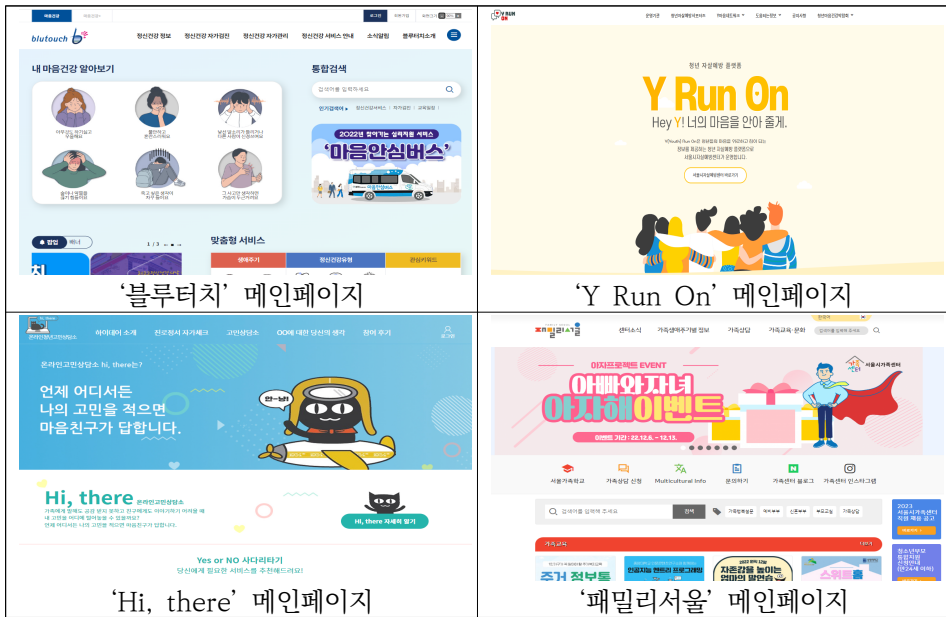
blutouch
정신건강 정보 | 정신건강 자가검진 | 정신건강 자가관리 | 정신건강 서비스 안내 | 소식알림 | 블루터치소개
내 마음건강 알아보기
통합검색
검색어를 입력하세요
2022년 찾아가는 심리지원 서비스
'마음안심버스'
맞춤형 서비스
'블루터치' 메인페이지

청년 자살예방 플랫폼
Y Run On
Hey Y! 너의 마음을 안아 줄게.
'Y Run On' 메인페이지

하이데어 소개 | 전문정서 자가체크 | 고민상담소 | OO에 대한 당신의 생각 | 함께 추기
온라인고민상담소 hi, there는?
언제 어디서든
나의 고민을 적으면
마음친구가 답합니다.
Hi, there 온라인고민상담소
Hi, there 자세히 열기
Yes or NO 사다리타기
당신에게 필요한 서비스를 추천해드려요!
'Hi, there' 메인페이지

패밀리서울
센터소식 | 가족생애주기별 정보 | 가족상담 | 가족교육·문화
이자프로젝트 EVENT
아빠와자녀 아자해이벤트
서울가족학교 | 가족상담 신청 | Multicultural Info | 문의하기 | 가족센터 블로그 | 가족센터 인스타그램
검색
'패밀리서울' 메인페이지